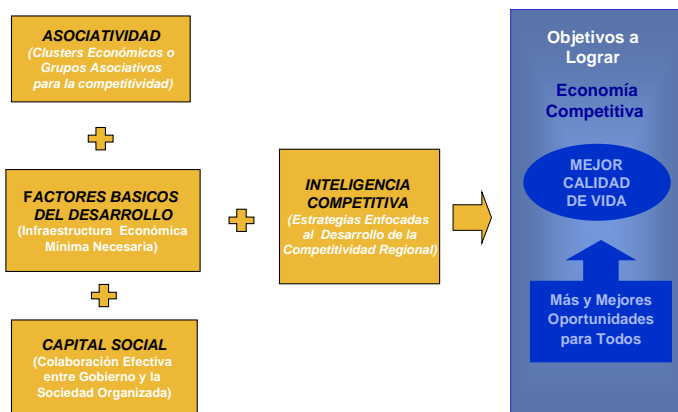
ASOCIATIVIDAD
(Clusters Económicos o Grupos Asociativos para la competitividad)

FACTORES BASICOS DEL DESARROLLO
(Infraestructura Económica Mínima Necesaria)

CAPITAL SOCIAL
(Colaboración Efectiva entre Gobierno y la Sociedad Organizada)

INTELIGENCIA COMPETITIVA
(Estrategias Enfocadas al Desarrollo de la Competitividad Regional)

Objetivos a Lograr

Economía Competitiva

MEJOR CALIDAD DE VIDA

Más y Mejores Oportunidades para Todos